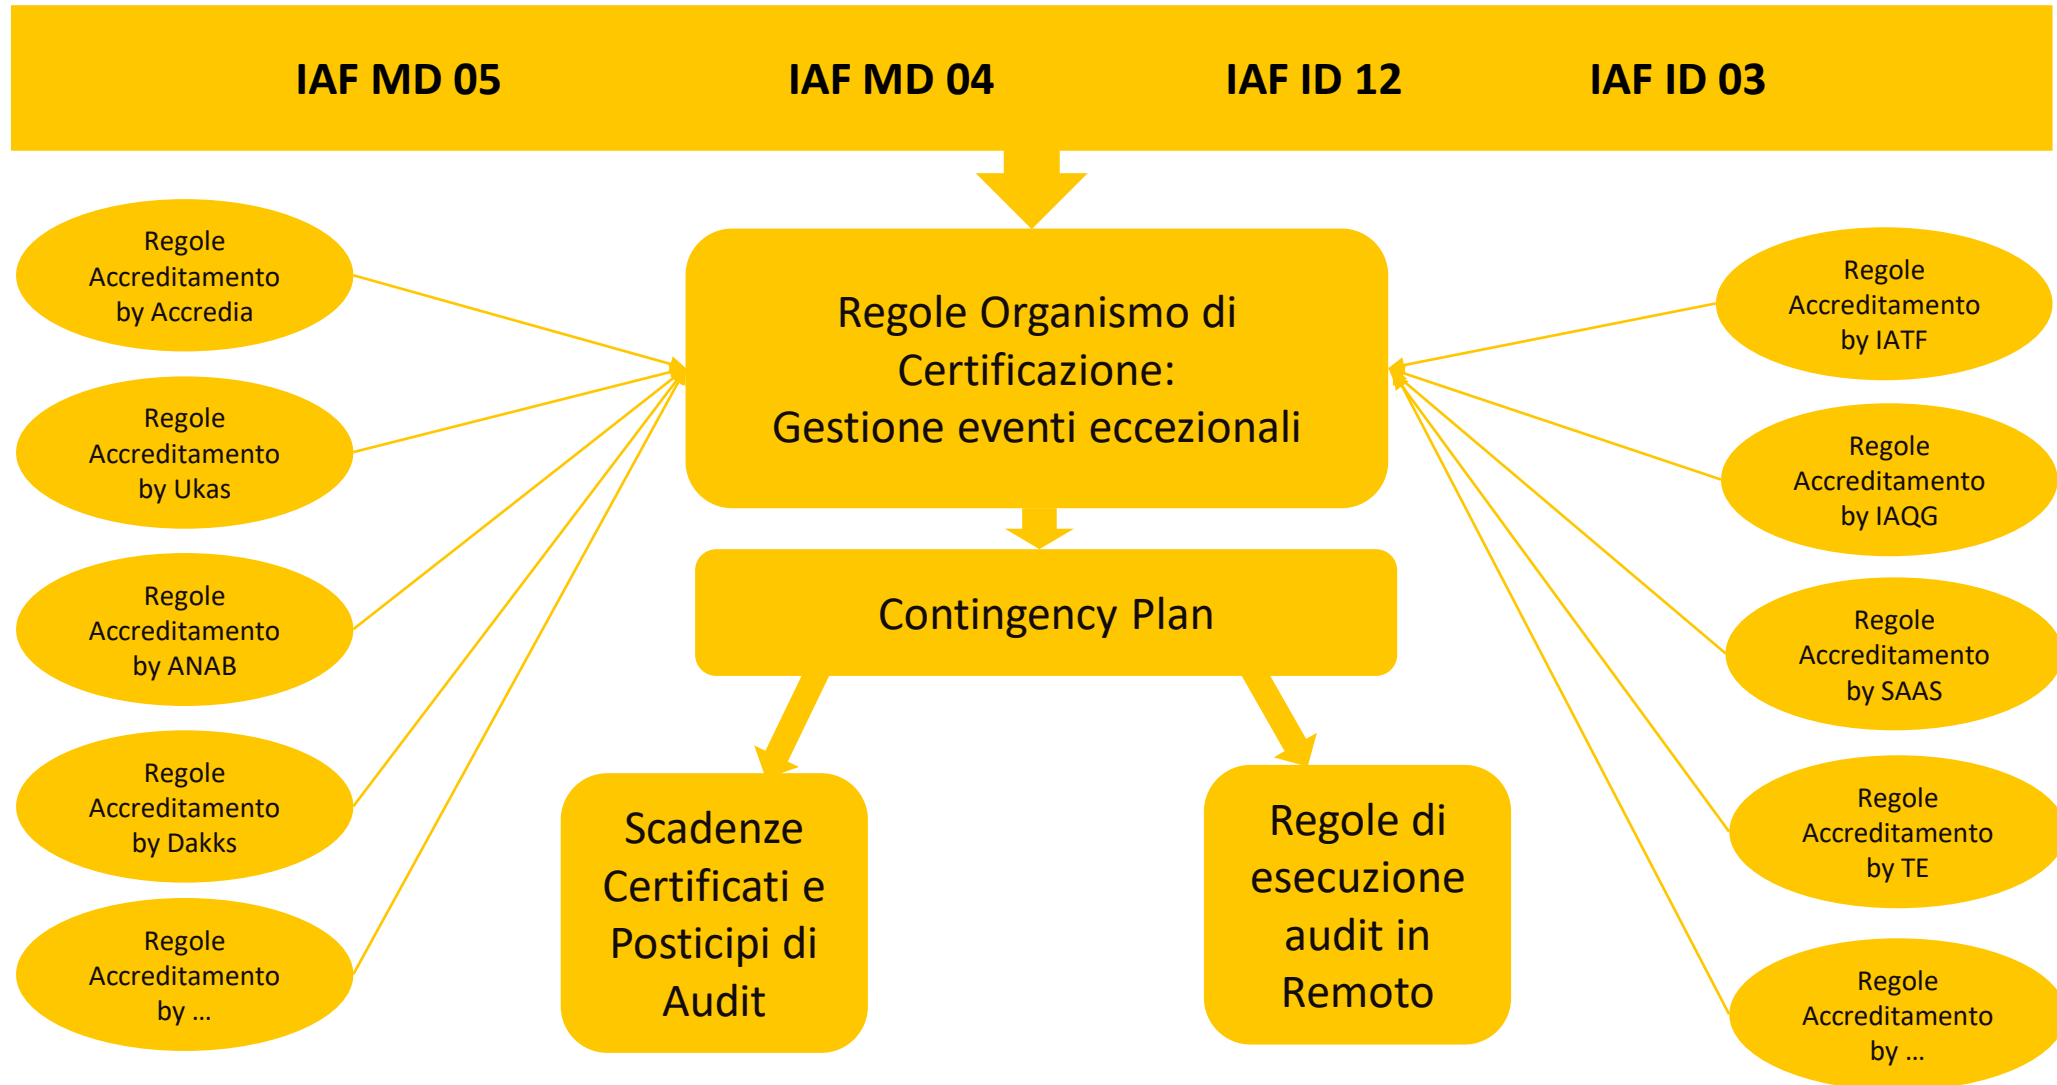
IAF MD 05 IAF MD 04 IAF ID 12 IAF ID 03

Regole Accreditamento by Accredia

Regole Accreditamento by Ukas

Regole Accreditamento by ANAB

Regole Accreditamento by Dakks

Regole Accreditamento by …

Regole Organismo di Certificazione: Gestione eventi eccezionali

Contingency Plan

Scadenze Certificati e Posticipi di Audit

Regole di esecuzione audit in Remoto

Regole Accreditamento by IATF

Regole Accreditamento by IAQG

Regole Accreditamento by SAAS

Regole Accreditamento by TE

Regole Accreditamento by …